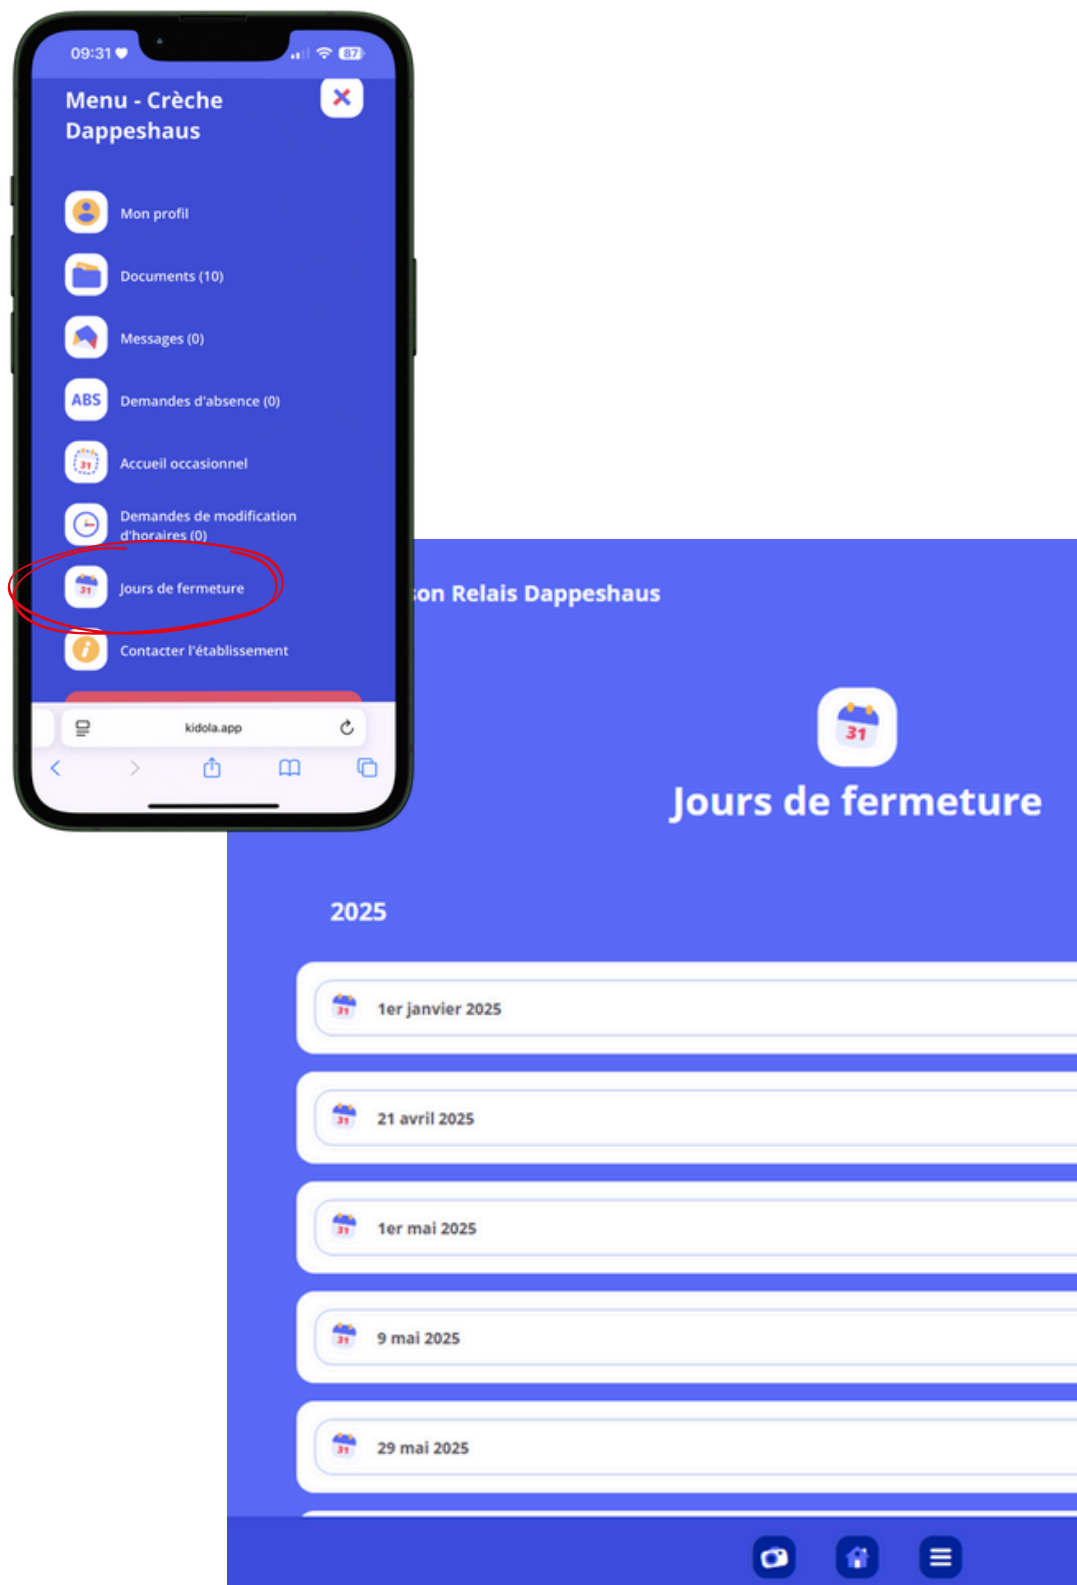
09:31 87

Menu - Crèche Dappeshaus

Mon profil

Documents (10)

Messages (0)

ABS Demandes d'absence (0)

Accueil occasionnel

Demandes de modification d'horaires (0)

Jours de fermeture

Contacter l'établissement

kidola.app

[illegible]on Relais Dappeshaus

31

Jours de fermeture

2025

1er janvier 2025

21 avril 2025

1er mai 2025

9 mai 2025

29 mai 2025